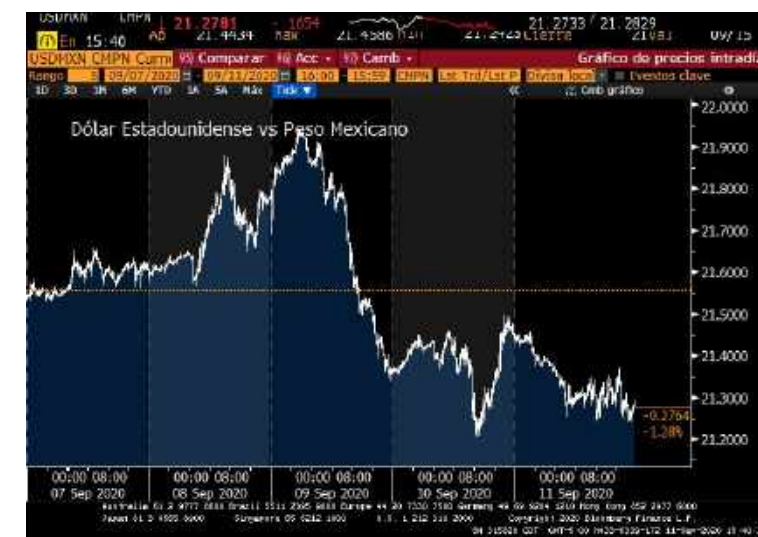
USDMXN CMPN 21.2781 -.1654 21.2733 / 21.2829
En 15:40 Ab 21.4434 Máx 21.4586 Mín 21.2425 Cierre 21.3421 09/15
USDMXN CMPN Curncy 95 Comparar 96 Acc 97 Camb Gráfico de precios intradía
Rango 09/07/2020 - 09/11/2020 16:00 - 15:59 CMPN Lst Trd/Lst P Divisa local Eventos clave
1D 3D 1M 6M YTD 1A 5A Máx Tick Cmb gráfico

Dólar Estadounidense vs Peso Mexicano

22.0000
21.9000
21.8000
21.7000
21.6000
21.5000
21.4000
21.3000
-0.2764
-1.28%
21.2000

00:00 08:00 07 Sep 2020
00:00 08:00 08 Sep 2020
00:00 08:00 09 Sep 2020
00:00 08:00 10 Sep 2020
00:00 08:00 11 Sep 2020

Australia 61 2 9777 8600 Brazil 5511 2395 9000 Europe 44 20 7330 7500 Germany 49 69 9204 1210 Hong Kong 852 2977 6000
Japan 81 3 4565 8900 Singapore 65 6212 1000 U.S. 1 212 318 2000 Copyright 2020 Bloomberg Finance L.P.
SN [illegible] CDT GMT-5 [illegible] 11-Sep-2020 15:40